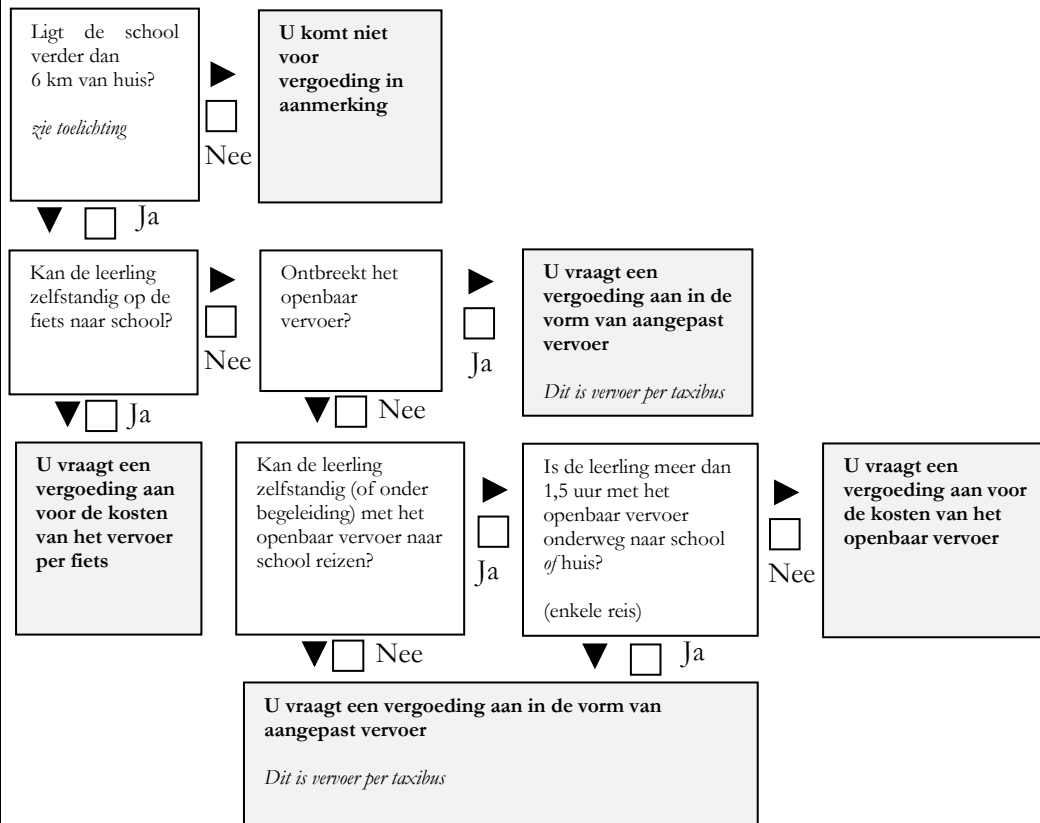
Ligt de school verder dan 6 km van huis?

*zie toelichting*

Nee

**U komt niet voor vergoeding in aanmerking**

Ja

Kan de leerling zelfstandig op de fiets naar school?

Nee

Ontbreekt het openbaar vervoer?

Ja

**U vraagt een vergoeding aan in de vorm van aangepast vervoer**

*Dit is vervoer per taxibus*

Ja

Nee

**U vraagt een vergoeding aan voor de kosten van het vervoer per fiets**

Kan de leerling zelfstandig (of onder begeleiding) met het openbaar vervoer naar school reizen?

Ja

Is de leerling meer dan 1,5 uur met het openbaar vervoer onderweg naar school *of* huis?

(enkele reis)

Nee

**U vraagt een vergoeding aan voor de kosten van het openbaar vervoer**

Nee

Ja

**U vraagt een vergoeding aan in de vorm van aangepast vervoer**

*Dit is vervoer per taxibus*